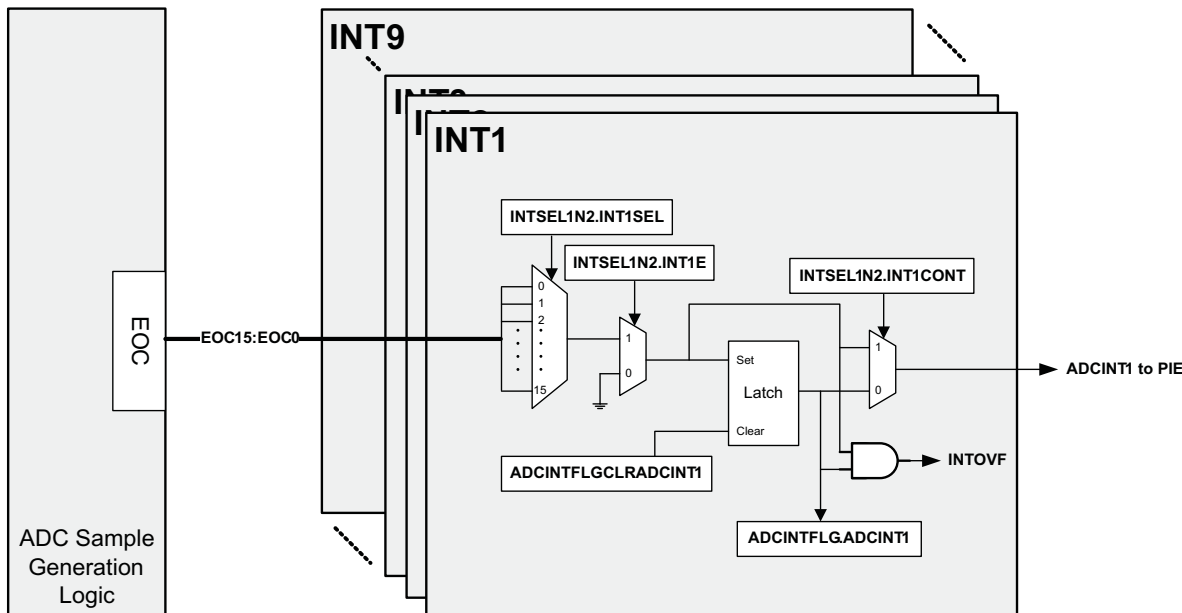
INT9

INT1

INTSEL1N2.INT1SEL

INTSEL1N2.INT1E

INTSEL1N2.INT1CONT

EOC

EOC15:EOC0

0
1
2
15

1
0

Set
Latch
Clear

1
0

ADCINT1 to PIE

ADCINTFLGCLRADCINT1

INTOVF

ADCINTFLG.ADCINT1

ADC Sample Generation Logic